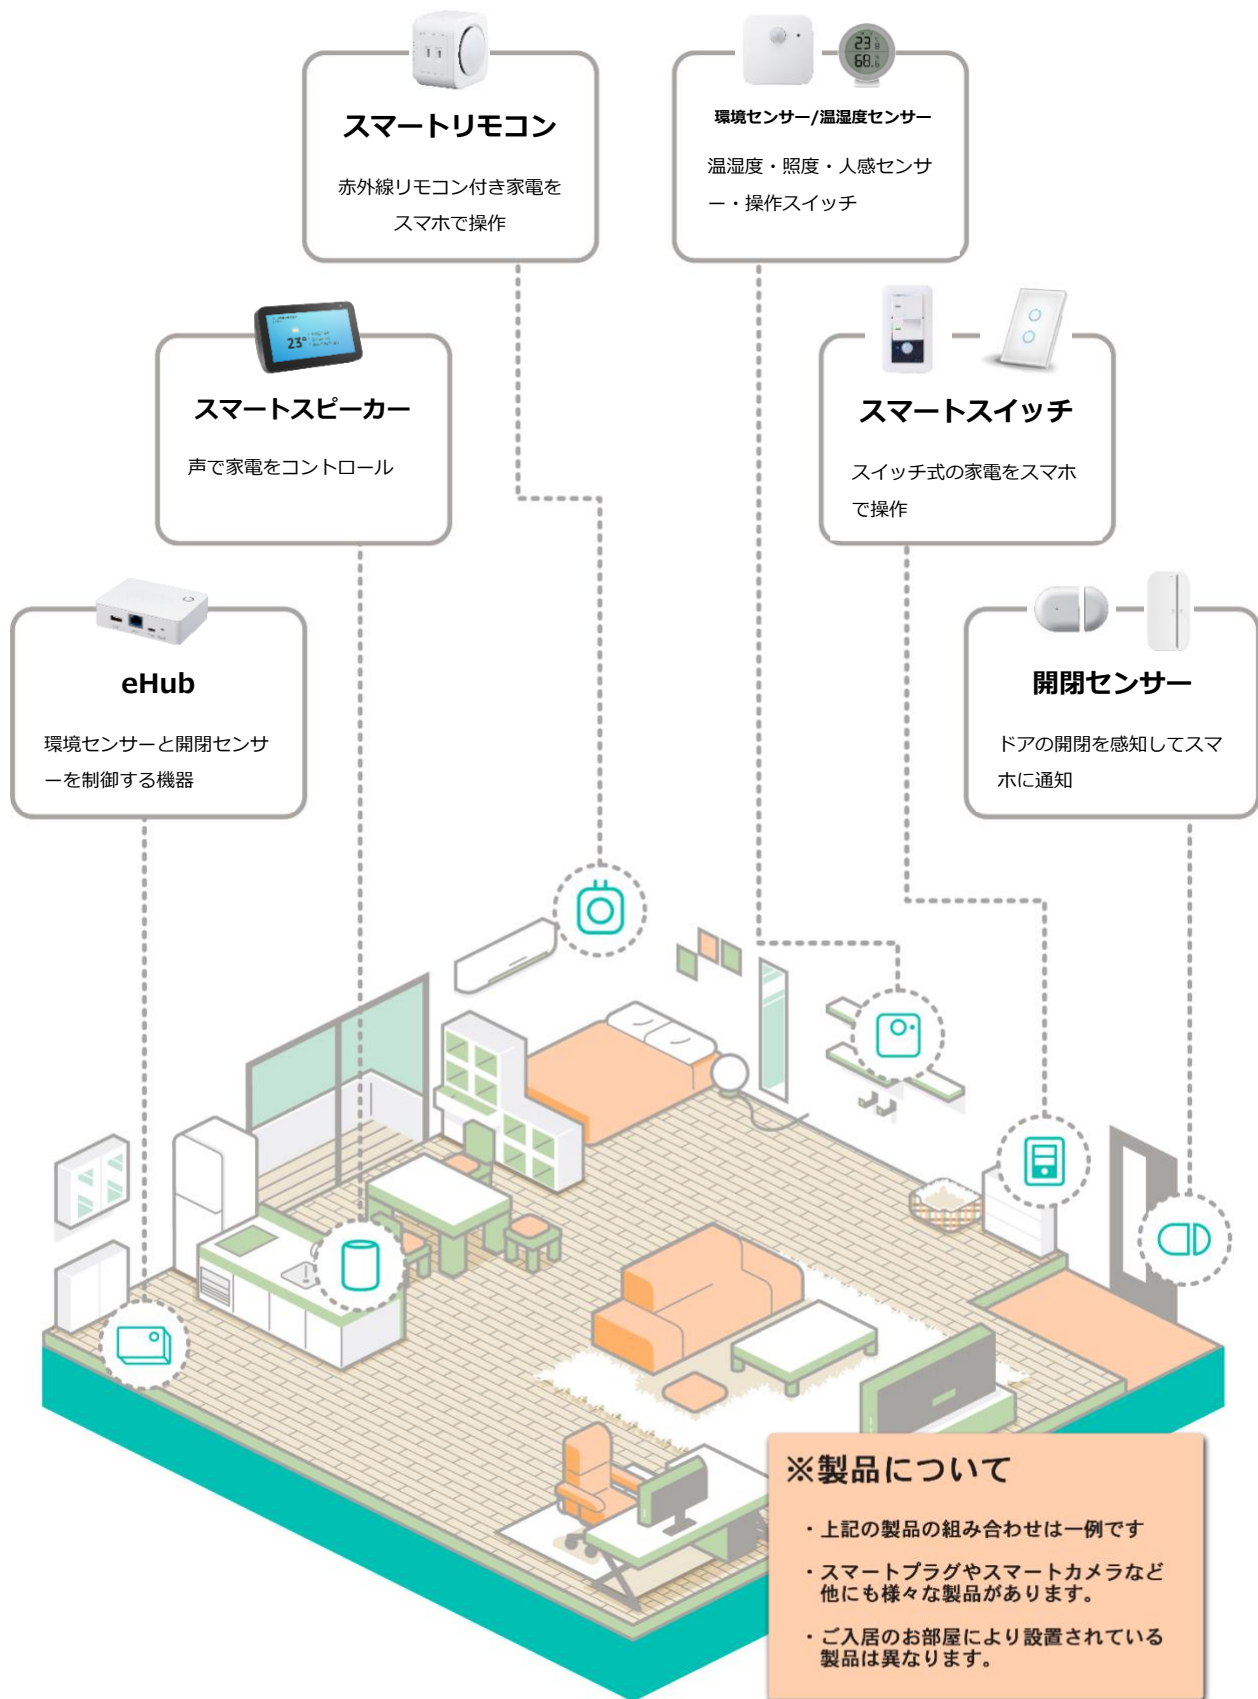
スマートリモコン

赤外線リモコン付き家電をスマホで操作

環境センサー/温湿度センサー

温湿度・照度・人感センサー・操作スイッチ

23
60

スマートスピーカー

声で家電をコントロール

23°

スマートスイッチ

スイッチ式の家電をスマホで操作

eHub

環境センサーと開閉センサーを制御する機器

開閉センサー

ドアの開閉を感知してスマホに通知

※製品について

・上記の製品の組み合わせは一例です

・スマートプラグやスマートカメラなど他にも様々な製品があります。

・ご入居のお部屋により設置されている製品は異なります。